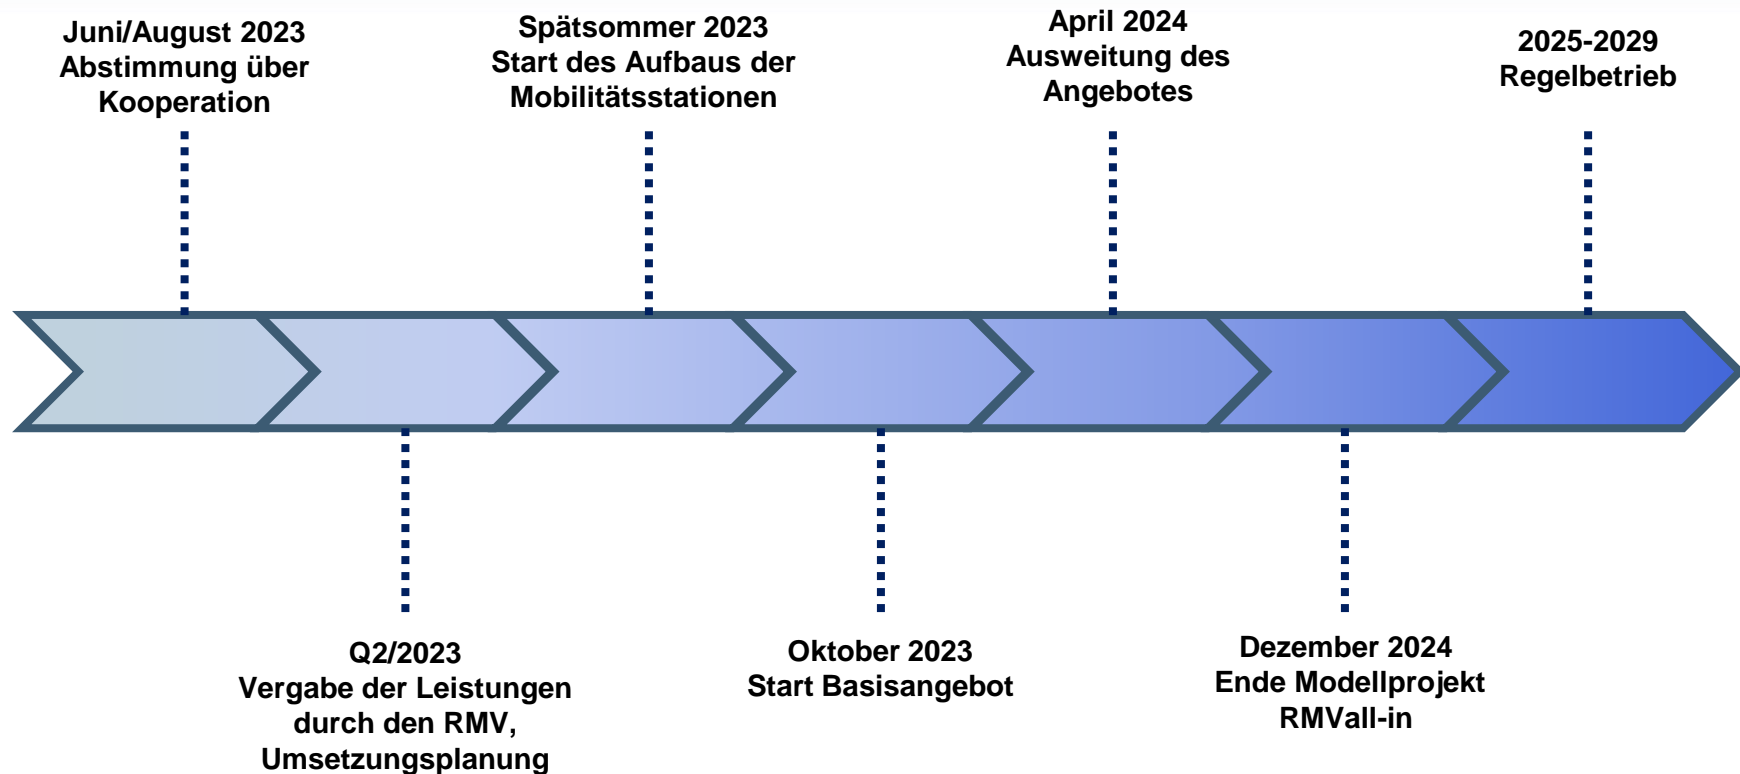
Juni/August 2023
Abstimmung über Kooperation

Spätsommer 2023
Start des Aufbaus der Mobilitätsstationen

April 2024
Ausweitung des Angebotes

2025-2029
Regelbetrieb

Q2/2023
Vergabe der Leistungen durch den RMV, Umsetzungsplanung

Oktober 2023
Start Basisangebot

Dezember 2024
Ende Modellprojekt RMVall-in